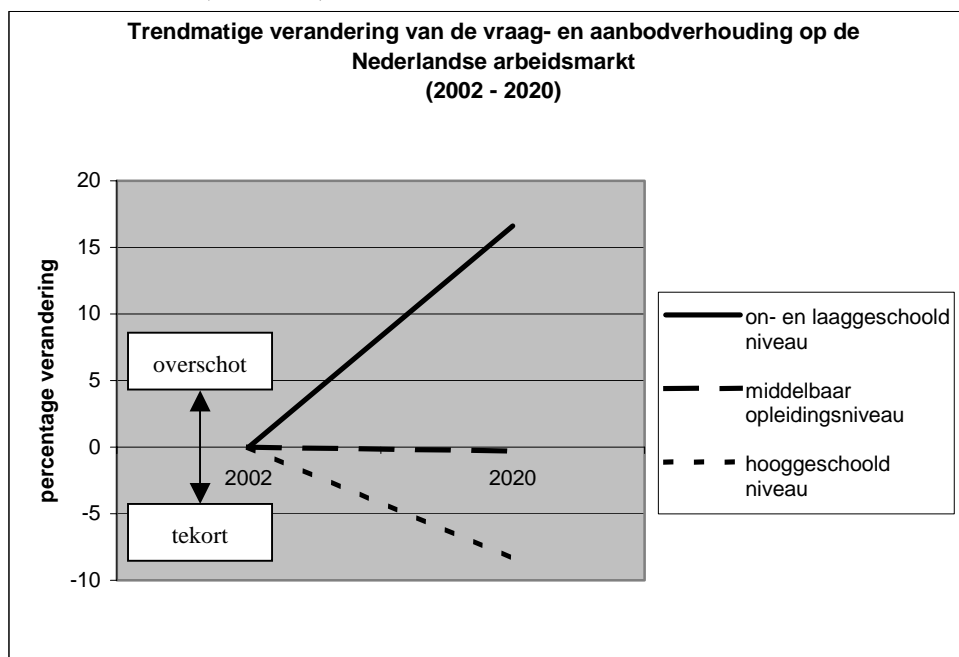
Trendmatige verandering van de vraag- en aanbodverhouding op de Nederlandse arbeidsmarkt
(2002 - 2020)

percentage verandering

20
15
10
5
0
-5
-10

overschot
tekort

2002
2020

on- en laaggeschoold niveau
middelbaar opleidingsniveau
hooggeschoold niveau